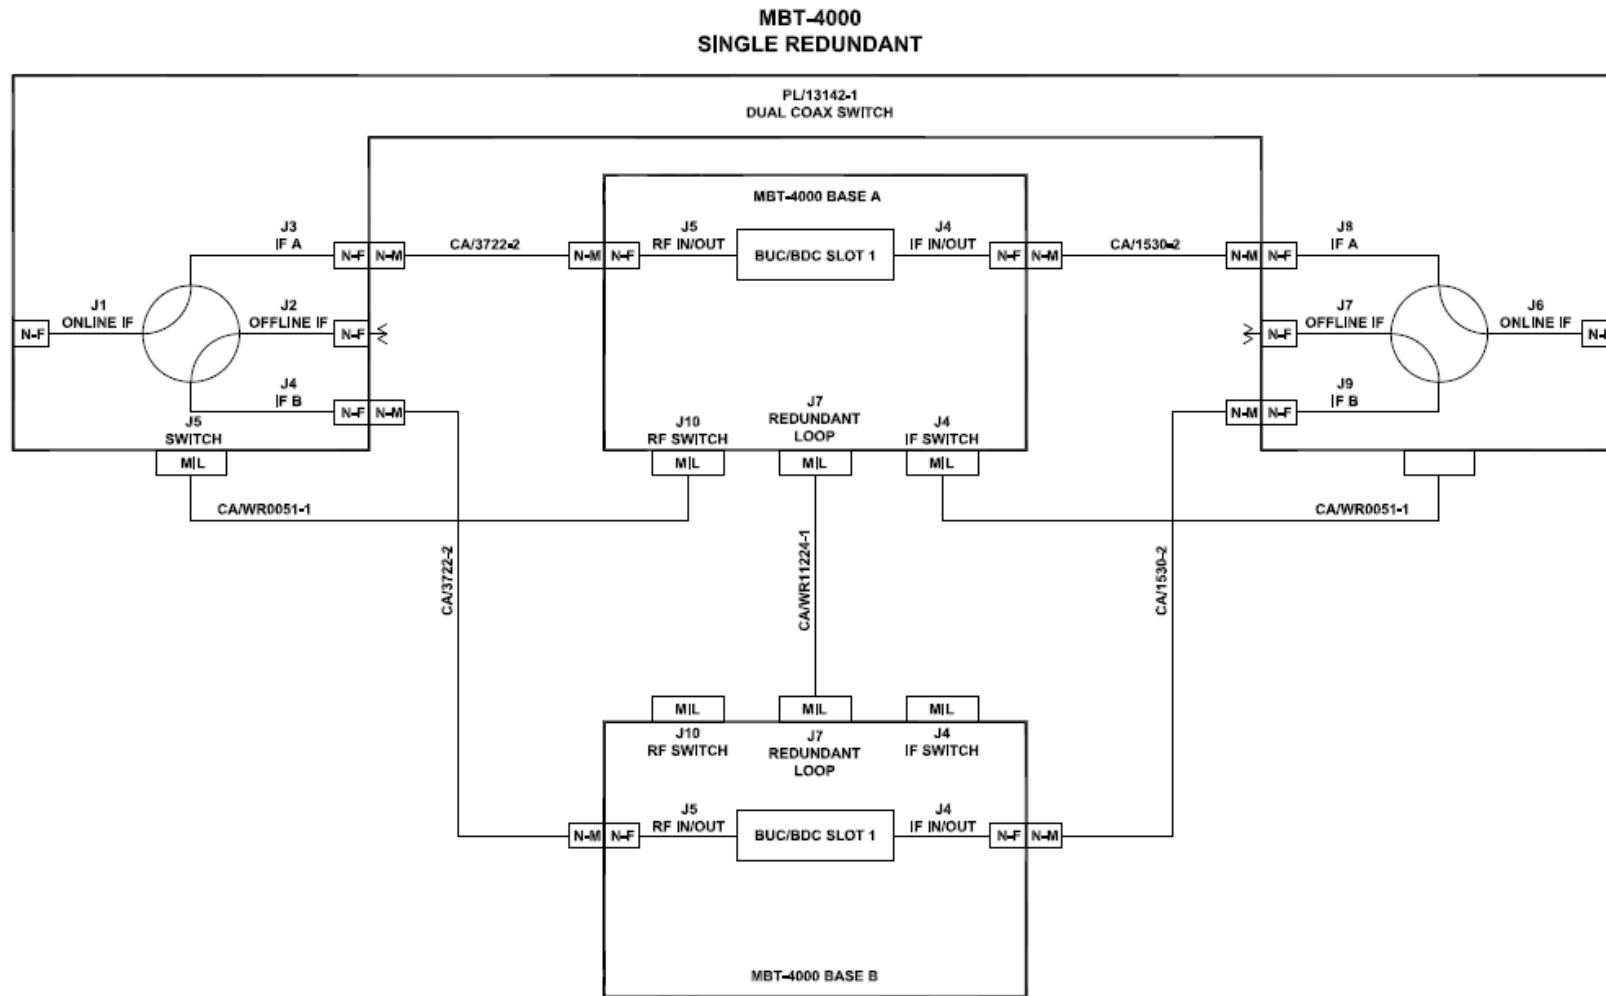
MBT-4000
SINGLE REDUNDANT

PL/13142-1
DUAL COAX SWITCH

MBT-4000 BASE A

J3
IF A
N-F N-M
CA/3722-2
N-M N-F
J5
RF IN/OUT
BUC/BDC SLOT 1
J4
IF IN/OUT
N-F N-M
CA/1530-2
N-M N-F
J8
IF A

N-F
J1
ONLINE IF
J2
OFFLINE IF
N-F

N-F
J7
OFFLINE IF
J6
ONLINE IF
N-F

J4
IF B
N-F N-M
J5
SWITCH
M|L

J10
RF SWITCH
M|L
J7
REDUNDANT
LOOP
M|L
J4
IF SWITCH
M|L

N-M N-F
J9
IF B

CA/WR0051-1
CA/WR0051-1

CA/3722-2
CA/WR11224-1
CA/1530-2

M|L
J10
RF SWITCH
M|L
J7
REDUNDANT
LOOP
M|L
J4
IF SWITCH

N-M N-F
J5
RF IN/OUT
BUC/BDC SLOT 1
J4
IF IN/OUT
N-F N-M

MBT-4000 BASE B